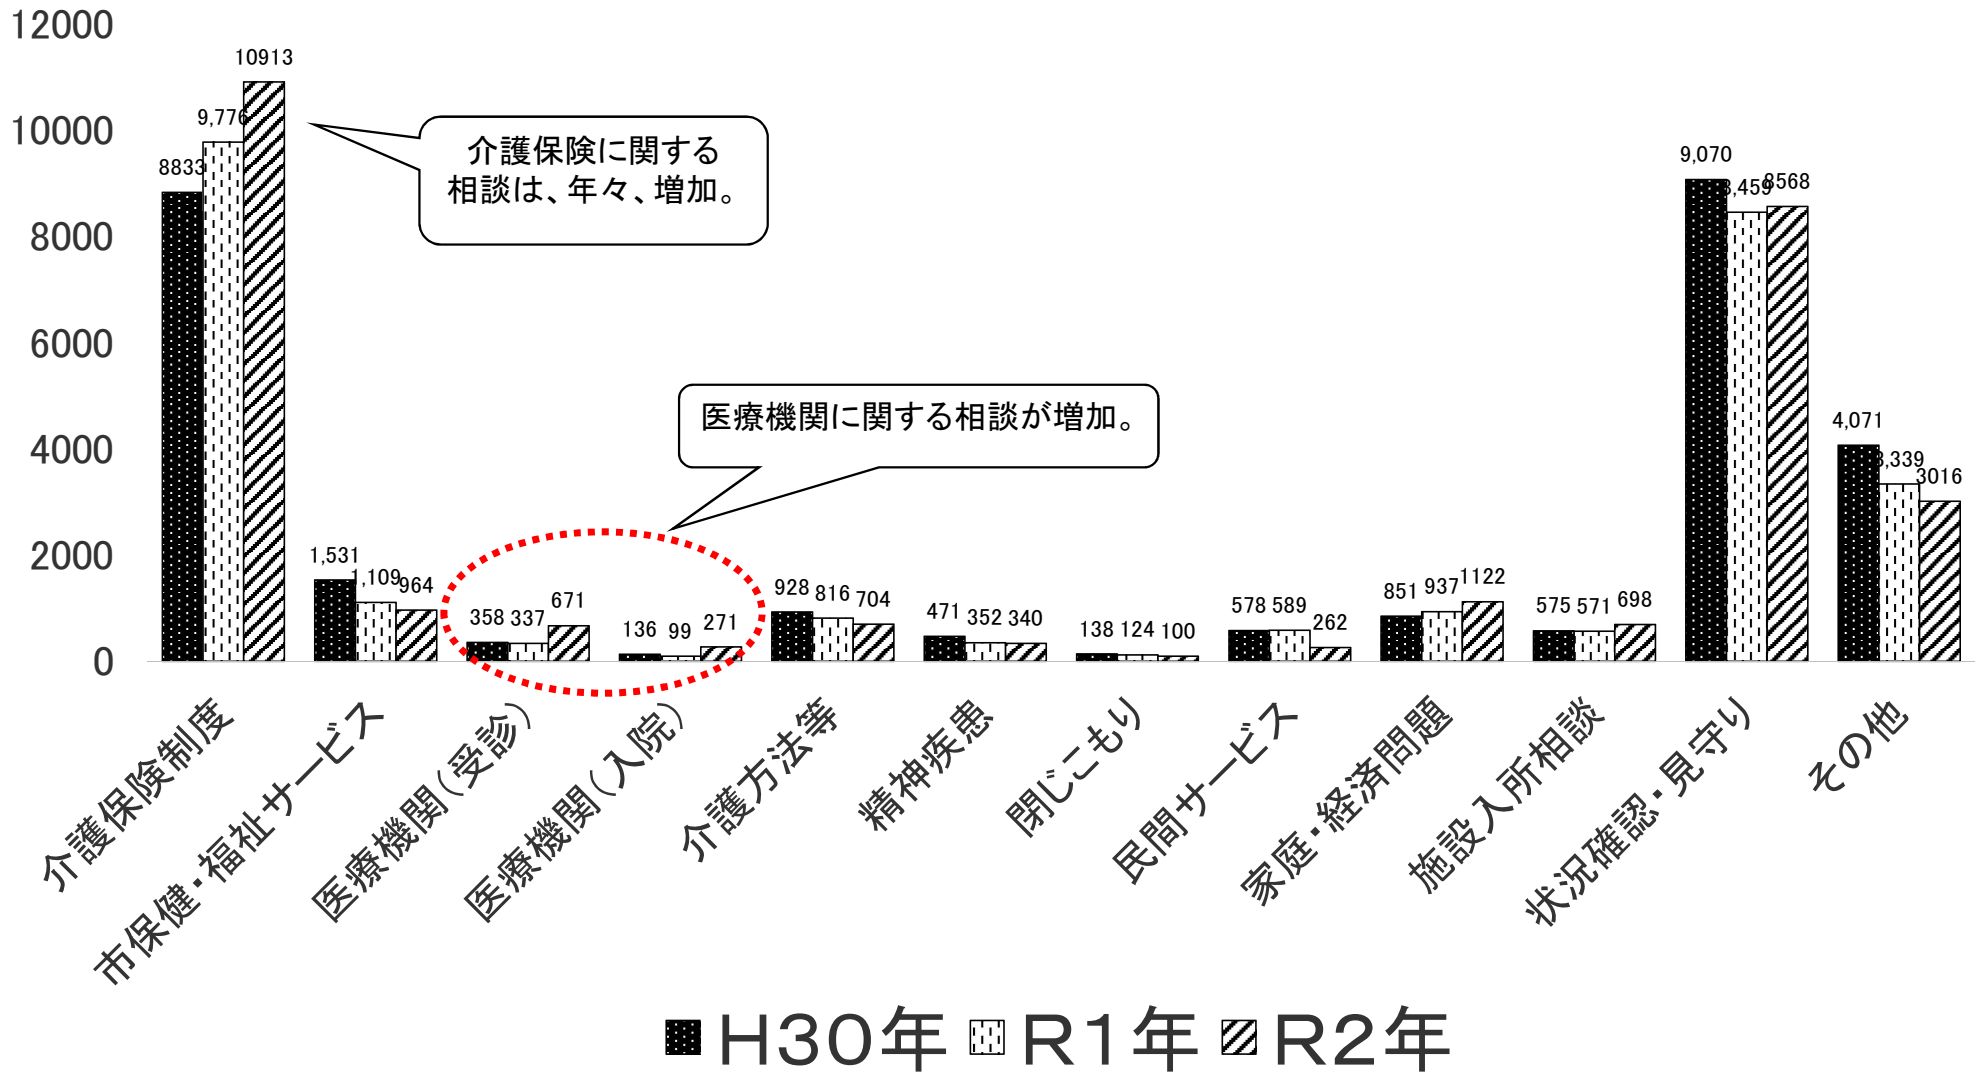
12000
10000
8000
6000
4000
2000
0

10913
9,776
8833

介護保険に関する相談は、年々、増加。

9,070
8,459
8568

医療機関に関する相談が増加。

4,071
3,339
3016

1,531
1,109
964

358 337 671

136 99 271

928 816 704

471 352 340

138 124 100

578 589 262

851 937 1122

575 571 698

介護保険制度
市保健・福祉サービス
医療機関(受診)
医療機関(入院)
介護方法等
精神疾患
閉じこもり
民間サービス
家庭・経済問題
施設入所相談
状況確認・見守り
その他

H30年 R1年 R2年